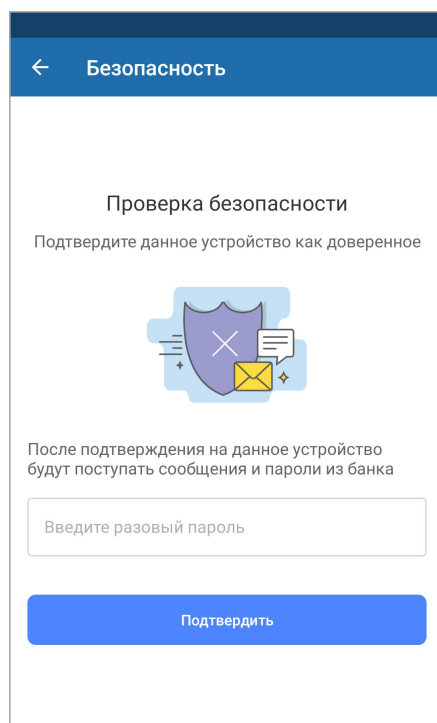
Безопасность

Проверка безопасности

Подтвердите данное устройство как доверенное

После подтверждения на данное устройство будут поступать сообщения и пароли из банка

Введите разовый пароль

Подтвердить